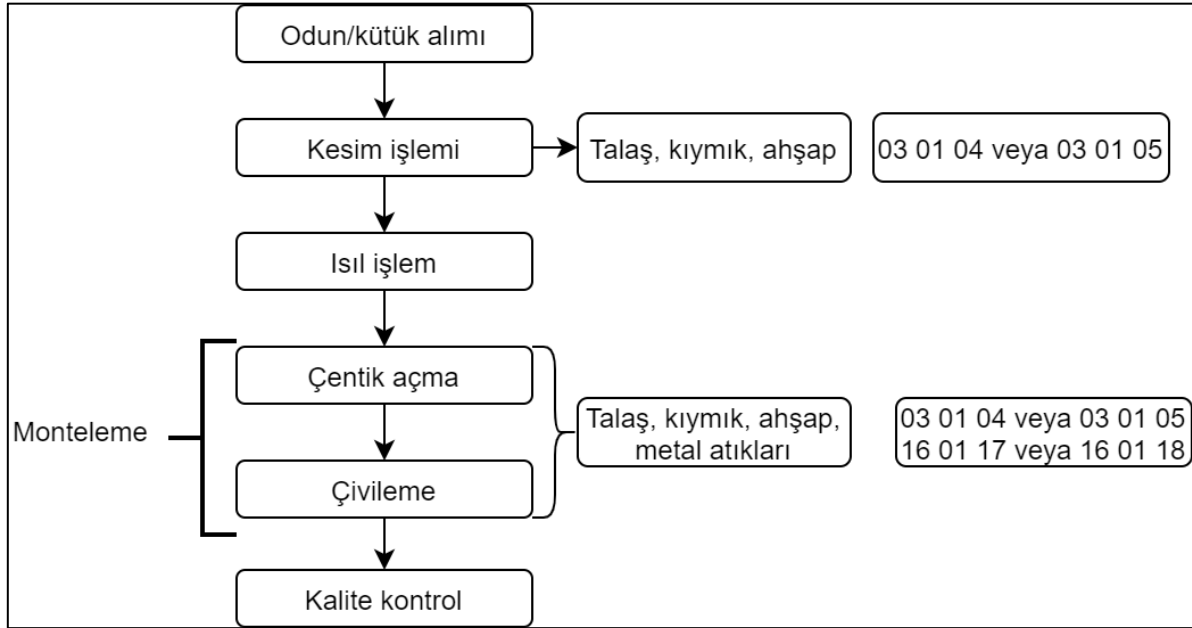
Odun/kütük alımı

Kesim işlemi

Talaş, kıymık, ahşap

03 01 04 veya 03 01 05

Isıl işlem

Monteleme

Çentik açma

Çivileme

Talaş, kıymık, ahşap, metal atıkları

03 01 04 veya 03 01 05
16 01 17 veya 16 01 18

Kalite kontrol